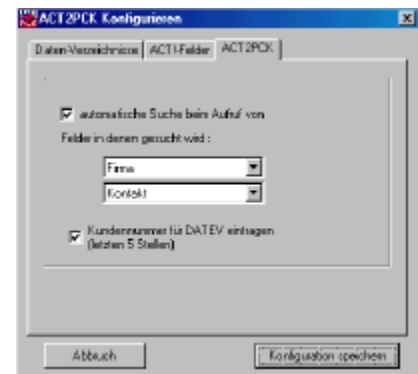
ACT2PCK Konfigurieren

Daten-Verzeichnisse | ACT!-Felder | ACT2PCK

automatische Suche beim Aufruf von

Felder in denen gesucht wird :

Firma

Kontakt

Kundennummer für DATEV eintragen (letzten 5 Stellen)

Abbruch

Konfiguration speichern